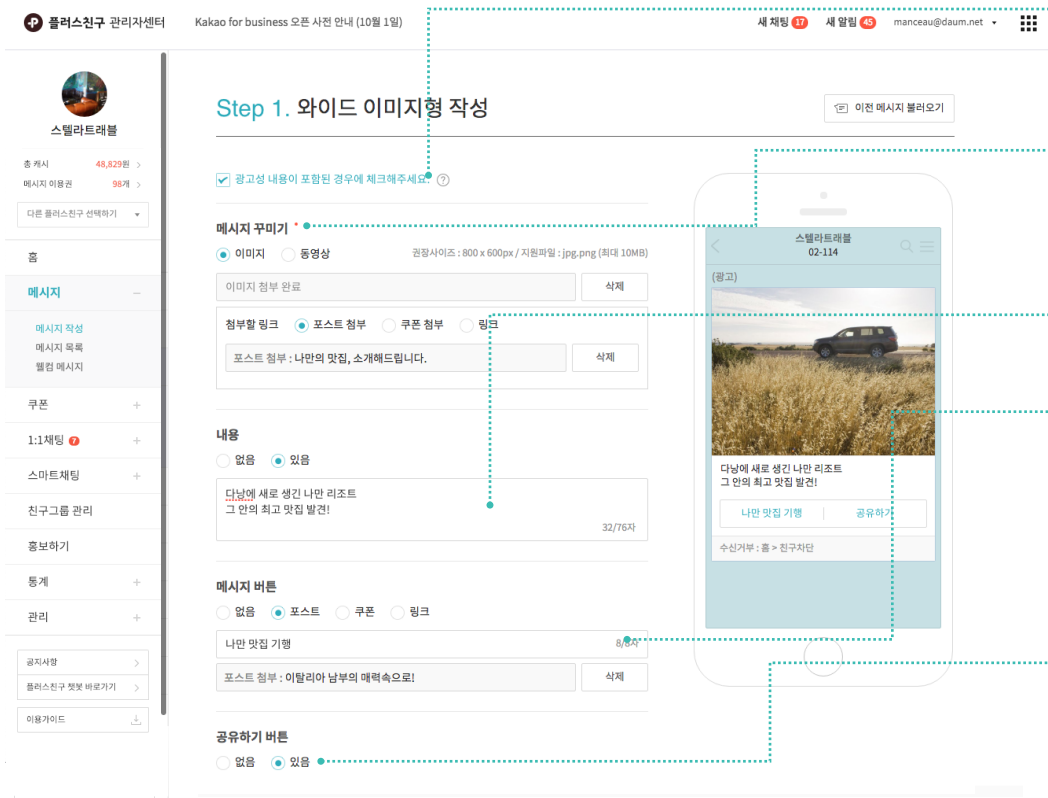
플러스친구 관리자센터 Kakao for business 오픈 사전 안내 (10월 1일)

새 채팅 17 새 알림 45 manceau@daum.net

스텔라트래블

총 캐시 48,829원
메시지 이용권 98개

다른 플러스친구 선택하기

홈
메시지
메시지 작성
메시지 목록
웰컴 메시지
쿠폰
1:1채팅 7
스마트채팅
친구그룹 관리
홍보하기
통계
관리

공지사항
플러스친구 챗봇 바로가기
이용가이드

Step 1. 와이드 이미지형 작성

이전 메시지 불러오기

광고성 내용이 포함된 경우에 체크해주세요.

메시지 꾸미기 *
이미지 동영상 권장사이즈 : 800 x 600px / 지원파일 : jpg,png (최대 10MB)
이미지 첨부 완료 삭제
첨부할 링크 포스트 첨부 쿠폰 첨부 링크
포스트 첨부 : 나만의 맛집, 소개해드립니다. 삭제

내용
없음 있음
다낭에 새로 생긴 나만 리조트
그 안의 최고 맛집 발견!
32/76자

메시지 버튼
없음 포스트 쿠폰 링크
나만 맛집 기행 8/8자
포스트 첨부 : 이탈리아 남부의 매력속으로! 삭제

공유하기 버튼
없음 있음

스텔라트래블
02-114
(광고)
다낭에 새로 생긴 나만 리조트
그 안의 최고 맛집 발견!
나만 맛집 기행 공유하기
수신거부 : 홈 > 친구차단